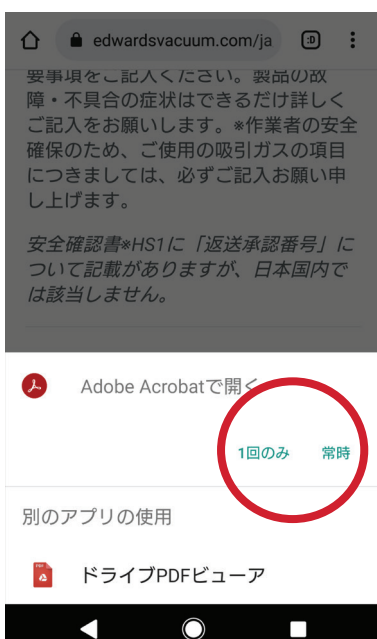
edwardsvacuum.com/ja

要事項をご記入ください。製品の故障・不具合の症状はできるだけ詳しくご記入をお願いします。※作業者の安全確保のため、ご使用の吸引ガスの項目につきましては、必ずご記入お願い申し上げます。

安全確認書*HS1に「返送承認番号」について記載がありますが、日本国内では該当しません。

Adobe Acrobatで開く

1回のみ 常時

別のアプリの使用

ドライブPDFビューア